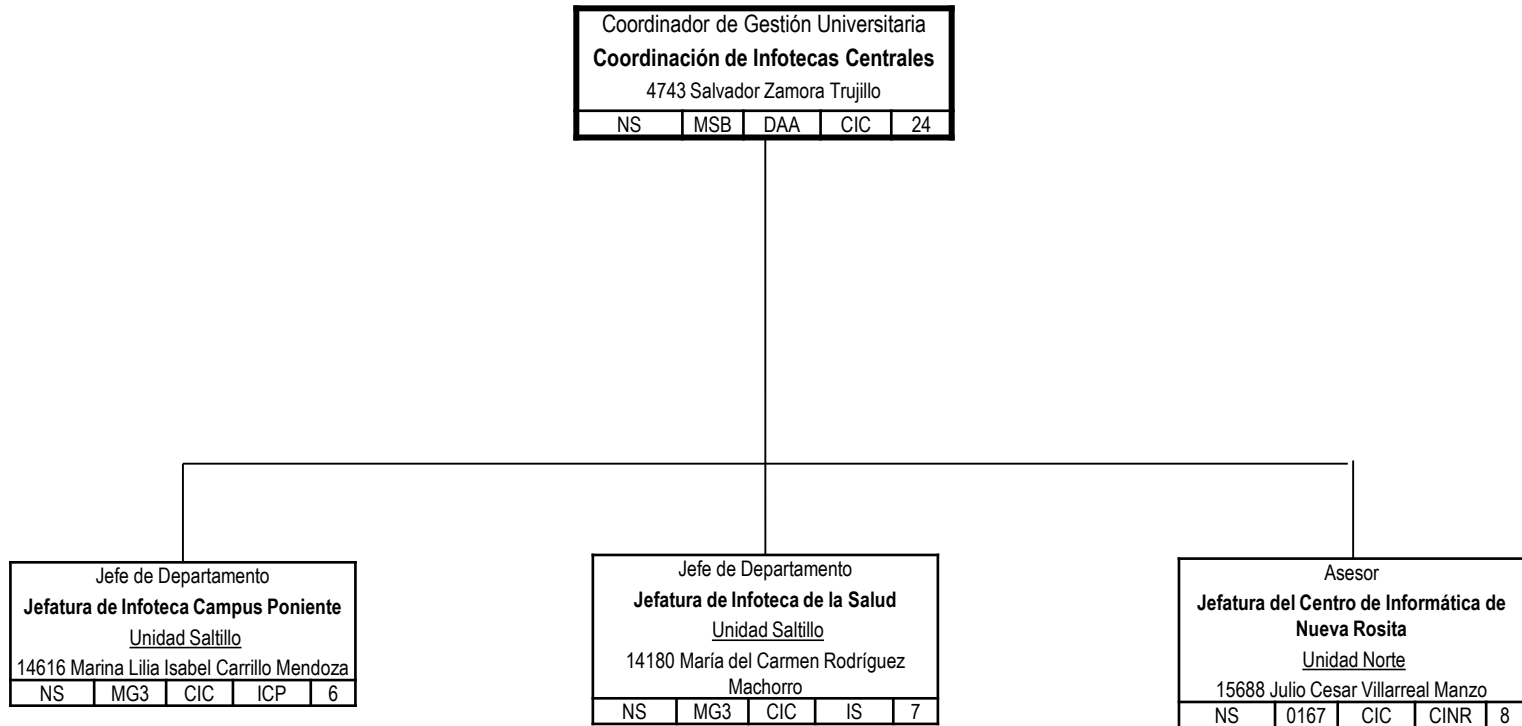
Coordinador de Gestión Universitaria
**Coordinación de Infotecas Centrales**
4743 Salvador Zamora Trujillo

| NS | MSB | DAA | CIC | 24 |
|---|---|---|---|---|

Jefe de Departamento
**Jefatura de Infoteca Campus Poniente**
Unidad Saltillo
14616 Marina Lilia Isabel Carrillo Mendoza

| NS | MG3 | CIC | ICP | 6 |
|---|---|---|---|---|

Jefe de Departamento
**Jefatura de Infoteca de la Salud**
Unidad Saltillo
14180 María del Carmen Rodríguez Machorro

| NS | MG3 | CIC | IS | 7 |
|---|---|---|---|---|

Asesor
**Jefatura del Centro de Informática de Nueva Rosita**
Unidad Norte
15688 Julio Cesar Villarreal Manzo

| NS | 0167 | CIC | CINR | 8 |
|---|---|---|---|---|